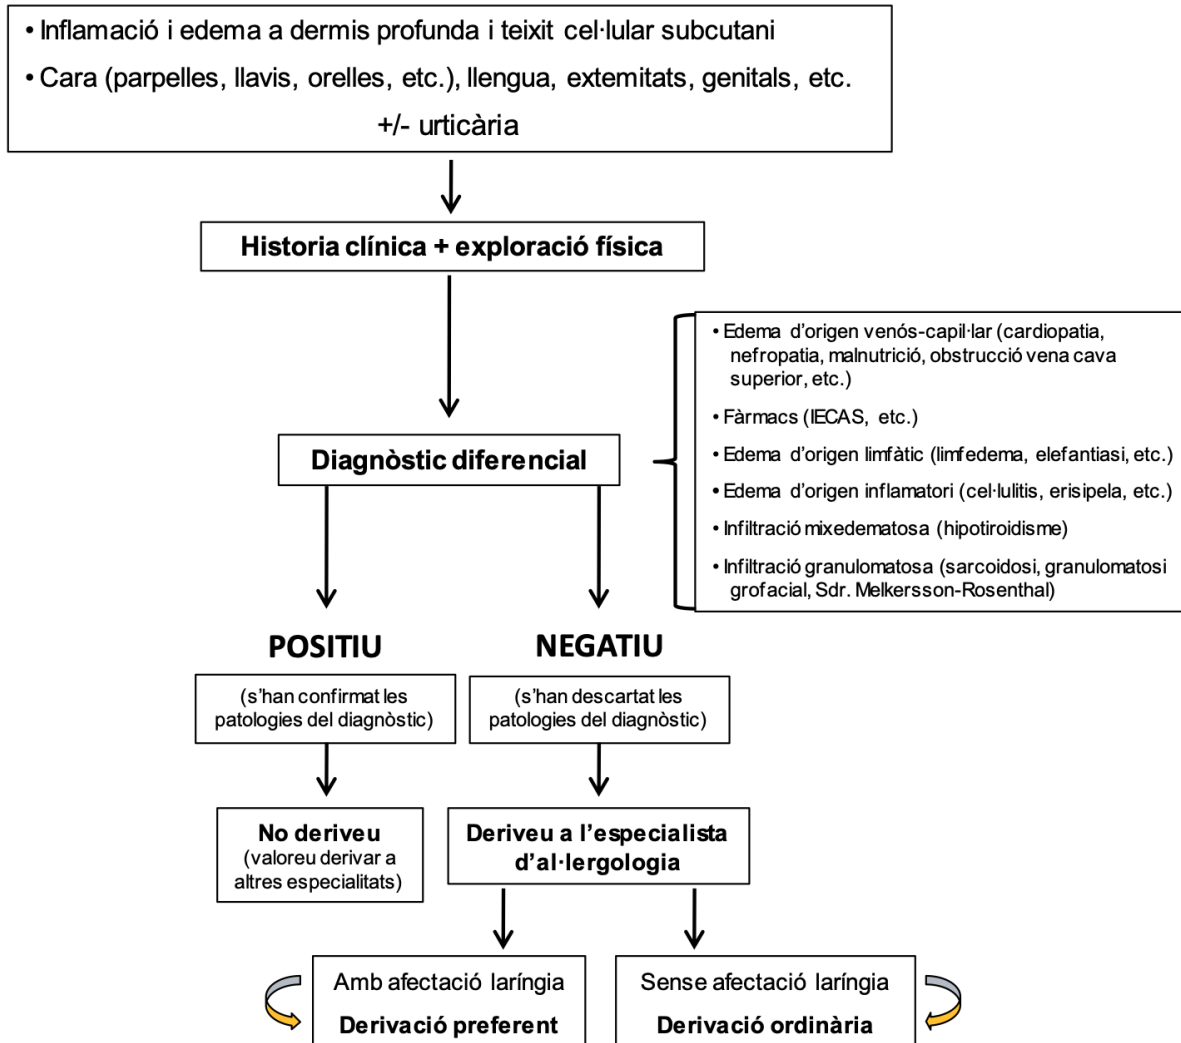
• Inflamació i edema a dermis profunda i teixit cel·lular subcutani

• Cara (parpelles, llavis, orelles, etc.), llengua, extemitats, genitals, etc.

+/- urticària

Historia clínica + exploració física

Diagnòstic diferencial

• Edema d'origen venós-capil·lar (cardiopatia, nefropatia, malnutrició, obstrucció vena cava superior, etc.)

• Fàrmacs (IECAS, etc.)

• Edema d'origen limfàtic (limfedema, elefantiasi, etc.)

• Edema d'origen inflamatori (cel·lulitis, erisipela, etc.)

• Infiltració mixedematosa (hipotiroidisme)

• Infiltració granulomatosa (sarcoidosi, granulomatosi grofacial, Sdr. Melkersson-Rosenthal)

POSITIU

(s'han confirmat les patologies del diagnòstic)

No deriveu
(valoreu derivar a altres especialitats)

NEGATIU

(s'han descartat les patologies del diagnòstic)

Deriveu a l'especialista d'al·lergologia

Amb afectació laríngia
Derivació preferent

Sense afectació laríngia
Derivació ordinària